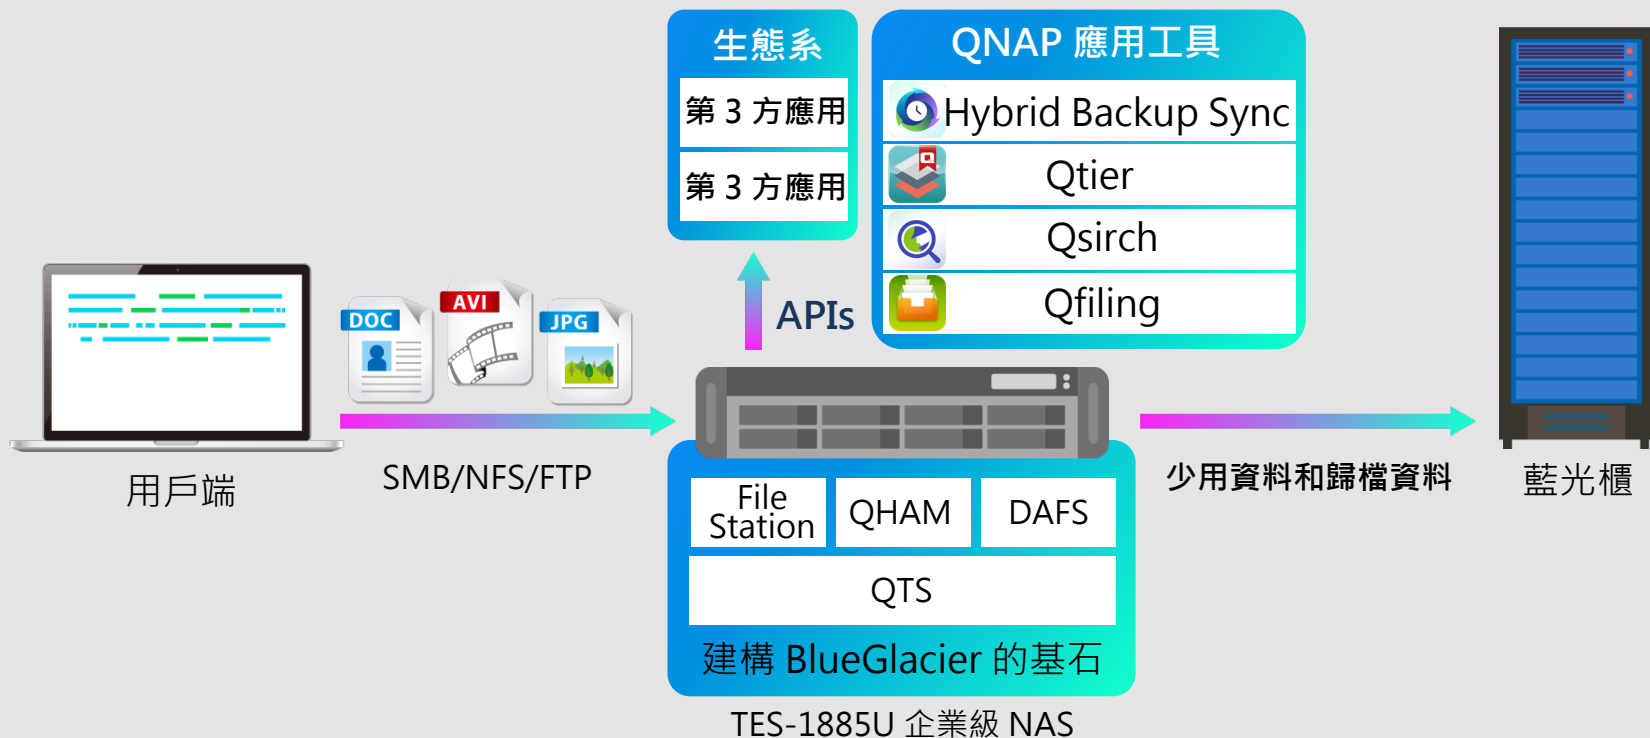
生態系

第 3 方應用

第 3 方應用

QNAP 應用工具

Hybrid Backup Sync

Qtier

Qsirch

Qfiling

APIs

DOC

AVI

JPG

用戶端

SMB/NFS/FTP

File Station

QHAM

DAFS

QTS

建構 BlueGlacier 的基石

TES-1885U 企業級 NAS

少用資料和歸檔資料

藍光櫃